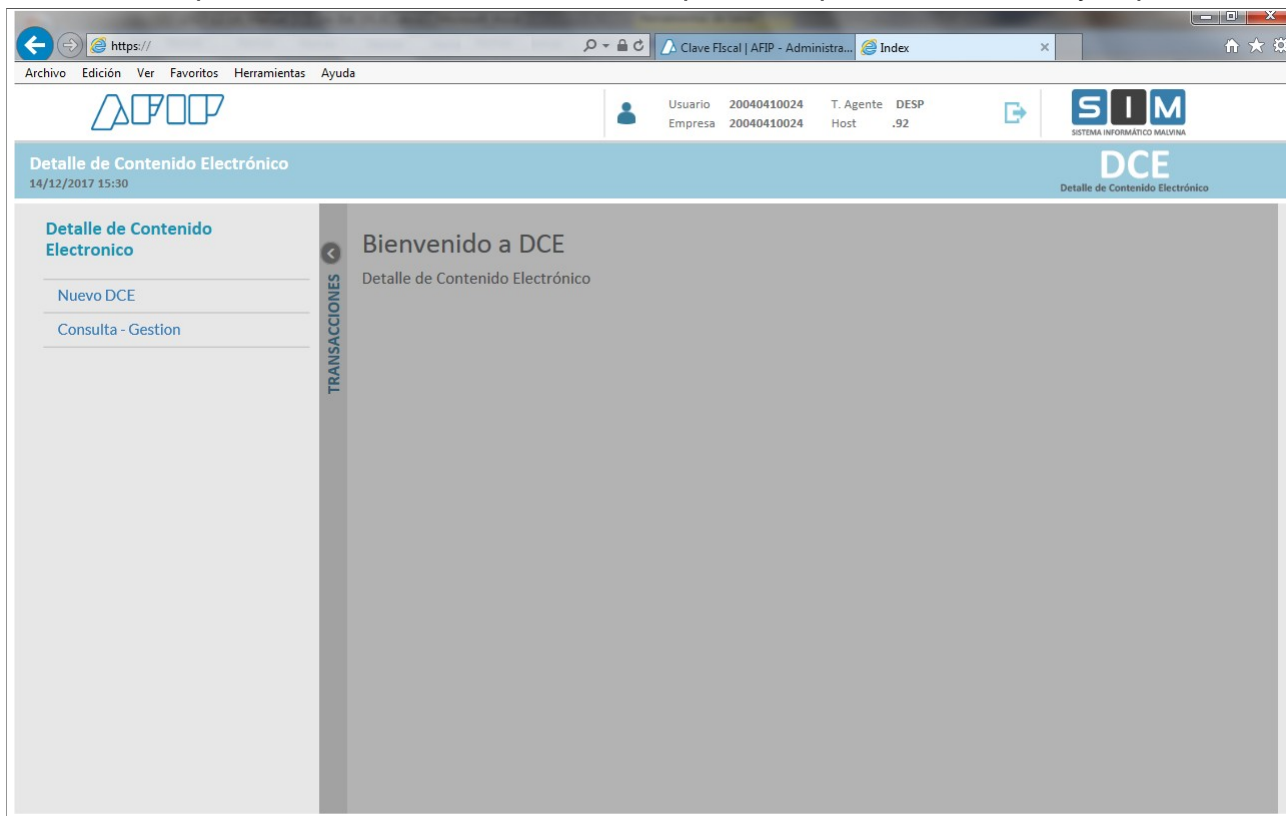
https://

Clave FIscal | AFIP - Administra...

Index

Archivo Edición Ver Favoritos Herramientas Ayuda

AFIP

Usuario 20040410024 T. Agente DESP
Empresa 20040410024 Host .92

SIM
SISTEMA INFORMÁTICO MALVINA

Detalle de Contenido Electrónico
14/12/2017 15:30

DCE
Detalle de Contenido Electrónico

Detalle de Contenido Electronico

Nuevo DCE

Consulta - Gestion

TRANSACCIONES

Bienvenido a DCE

Detalle de Contenido Electrónico